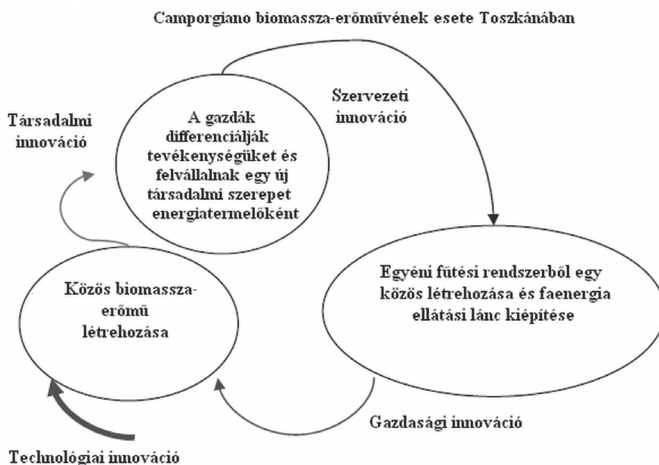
Camporgiano biomassza-erőművének esete Toszkánában

Társadalmi innováció

A gazdák differenciálják tevékenységüket és felvállalnak egy új társadalmi szerepet energiatermelőként

Szervezeti innováció

Közös biomassza-erőmű létrehozása

Egyéni fűtési rendszerből egy közös létrehozása és faenergia ellátási lánc kiépítése

Gazdasági innováció

Technológiai innováció